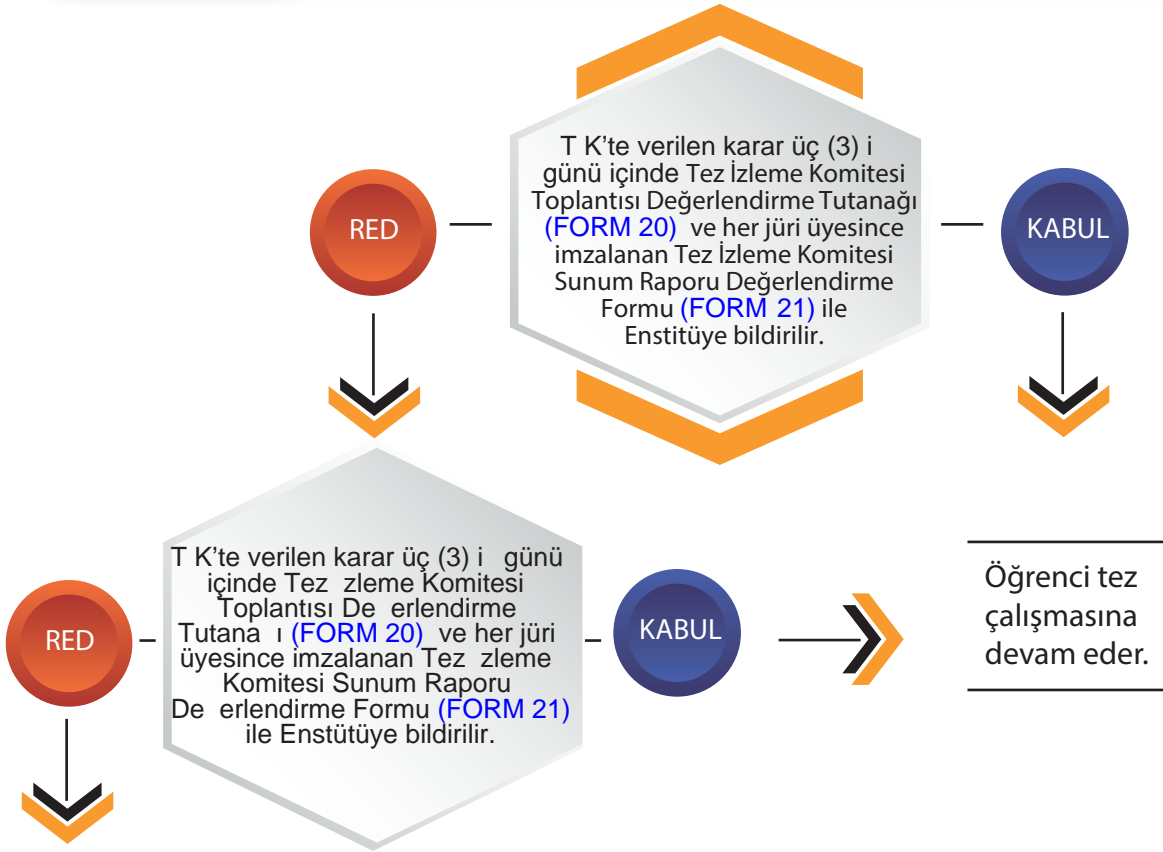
RED

T K’te verilen karar üç (3) i günü içinde Tez İzleme Komitesi Toplantısı Değerlendirme Tutanağı (FORM 20) ve her jüri üyesince imzalanan Tez İzleme Komitesi Sunum Raporu Değerlendirme Formu (FORM 21) ile Enstitüye bildirilir.

KABUL

RED

T K’te verilen karar üç (3) i günü içinde Tez zleme Komitesi Toplantısı De erlendirme Tutana ı (FORM 20) ve her jüri üyesince imzalanan Tez zleme Komitesi Sunum Raporu De erlendirme Formu (FORM 21) ile Enstütüye bildirilir.

KABUL

Öğrenci tez çalışmasına devam eder.